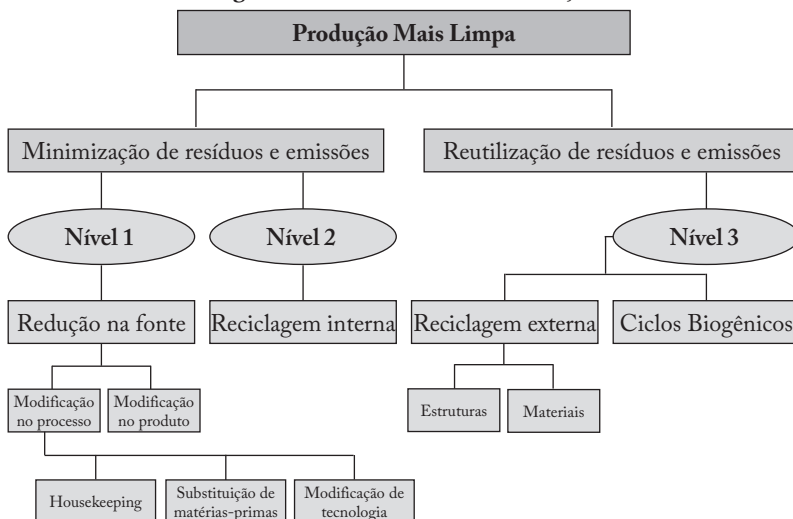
Produção Mais Limpa

Minimização de resíduos e emissões

Reutilização de resíduos e emissões

Nível 1

Nível 2

Nível 3

Redução na fonte

Reciclagem interna

Reciclagem externa

Ciclos Biogênicos

Modificação no processo

Modificação no produto

Estruturas

Materiais

Housekeeping

Substituição de matérias-primas

Modificação de tecnologia